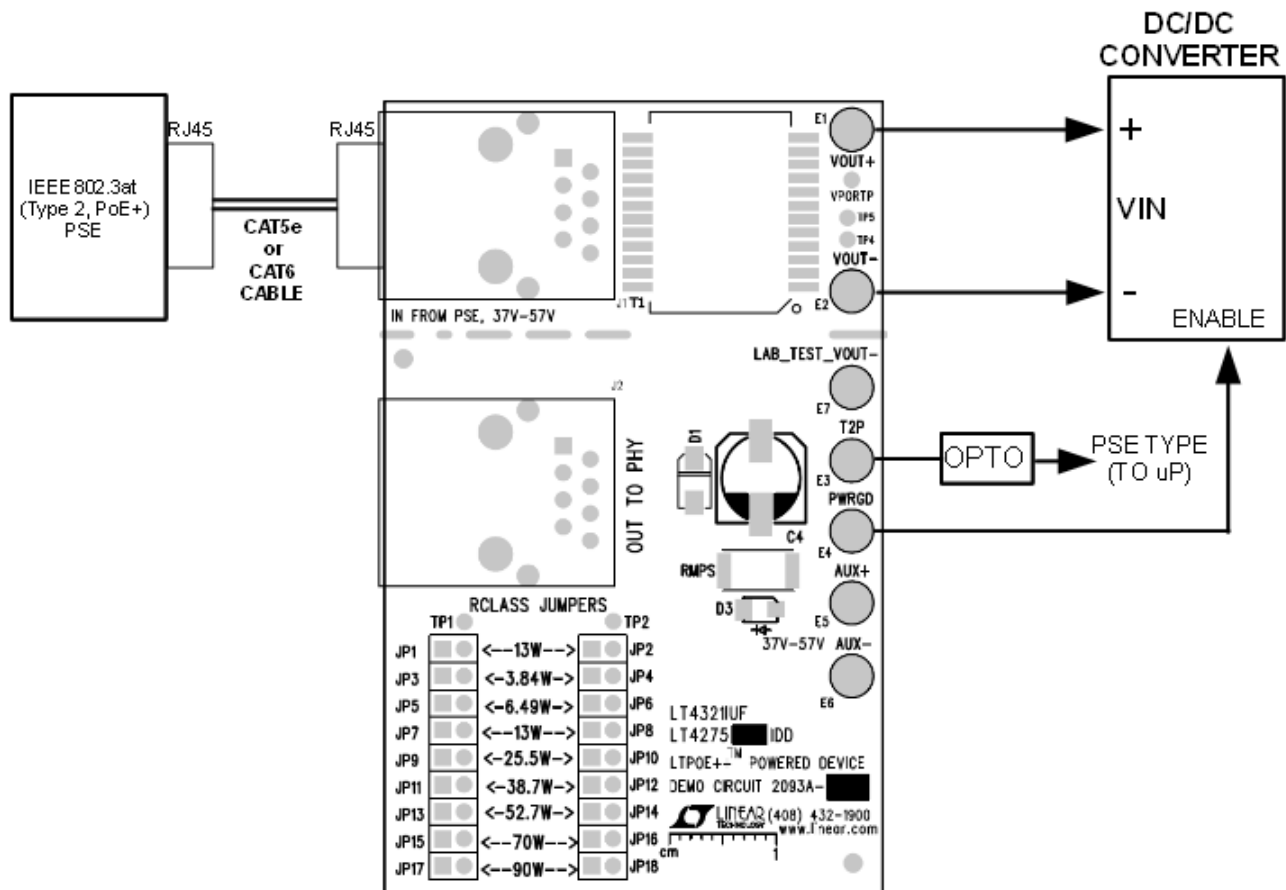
DC/DC
CONVERTER

IEEE 802.3at
(Type 2, PoE+)
PSE

RJ45

RJ45

CAT5e
or
CAT6
CABLE

J1 T1

IN FROM PSE, 37V–57V

E1
VOUT+
VPORTP
TP5
TP4
VOUT–
E2

+
VIN
-
ENABLE

LAB_TEST_VOUT–
E7

J2

OUT TO PHY

D1

C4

T2P
E3

OPTO

PSE TYPE
(TO uP)

PWRGD
E4

RMPS

AUX+
E5

D3

37V–57V

AUX–
E6

RCLASS JUMPERS
TP1
TP2

| | | |
|---|---|---|
| JP1 | <--13W--> | JP2 |
| JP3 | <-3.84W-> | JP4 |
| JP5 | <-6.49W-> | JP6 |
| JP7 | <--13W--> | JP8 |
| JP9 | <-25.5W-> | JP10 |
| JP11 | <-38.7W-> | JP12 |
| JP13 | <-52.7W-> | JP14 |
| JP15 | <--70W--> | JP16 |
| JP17 | <--90W--> | JP18 |

LT4321IUF
LT4275 IDD
LTPOE++™ POWERED DEVICE
DEMO CIRCUIT 2093A-

LINEAR TECHNOLOGY (408) 432-1900
www.linear.com
cm
1